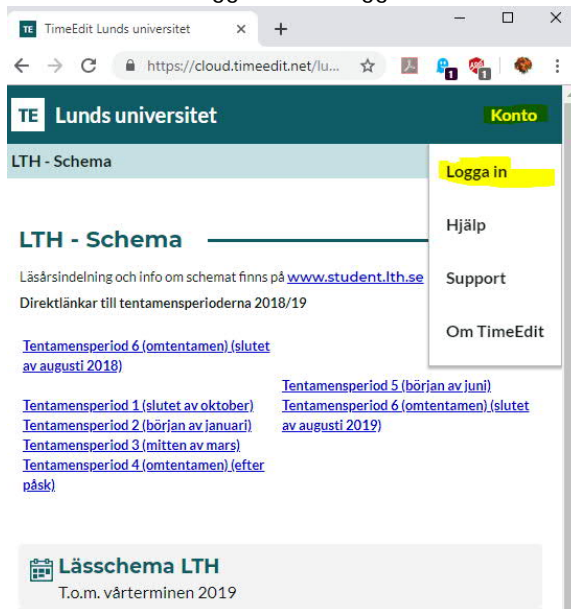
TE TimeEdit Lunds universitet ×  +

https://cloud.timeedit.net/lu...

TE Lunds universitet Konto

LTH - Schema

Logga in

Hjälp

Support

Om TimeEdit

LTH - Schema

Läsårsindelning och info om schemat finns på www.student.lth.se

Direktlänkar till tentamensperioderna 2018/19

Tentamensperiod 6 (omtentamen) (slutet av augusti 2018)

Tentamensperiod 1 (slutet av oktober)
Tentamensperiod 2 (början av januari)
Tentamensperiod 3 (mitten av mars)
Tentamensperiod 4 (omtentamen) (efter påsk)

Tentamensperiod 5 (början av juni)
Tentamensperiod 6 (omtentamen) (slutet av augusti 2019)

Lässchema LTH
T.o.m. vårterminen 2019